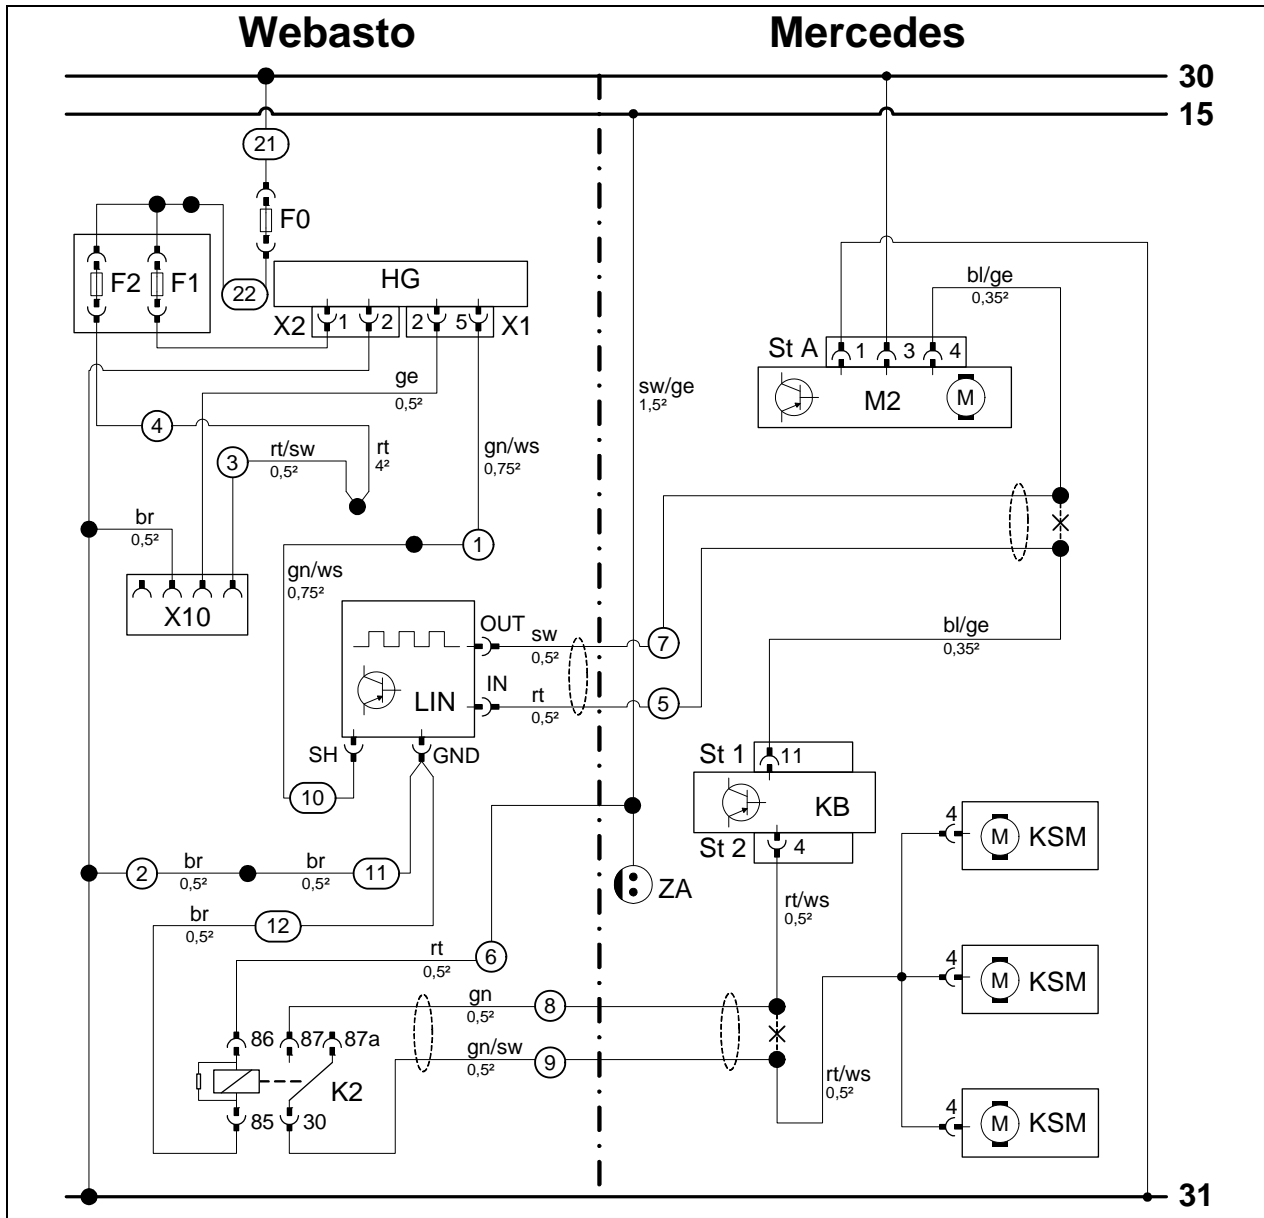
Webasto

Mercedes

30

15

21

F0

F2 F1

22

HG

X2 1 2

2 5 X1

ge
0,5²

4

3

rt/sw
0,5²

rt
4²

gn/ws
0,75²

sw/ge
1,5²

St A 1 3 4

bl/ge
0,35²

M2

M

br
0,5²

X10

1

gn/ws
0,75²

OUT
sw
0,5²

7

IN
rt
0,5²

5

LIN

bl/ge
0,35²

SH

GND

10

St 1 11

KB

St 2 4

2
br
0,5²

br
0,5²

11

ZA

4
M KSM

br
0,5²

12

rt/ws
0,5²

rt
0,5²

6

4
M KSM

gn
0,5²

8

86 87 87a

gn/sw
0,5²

9

K2

rt/ws
0,5²

85 30

4
M KSM

31